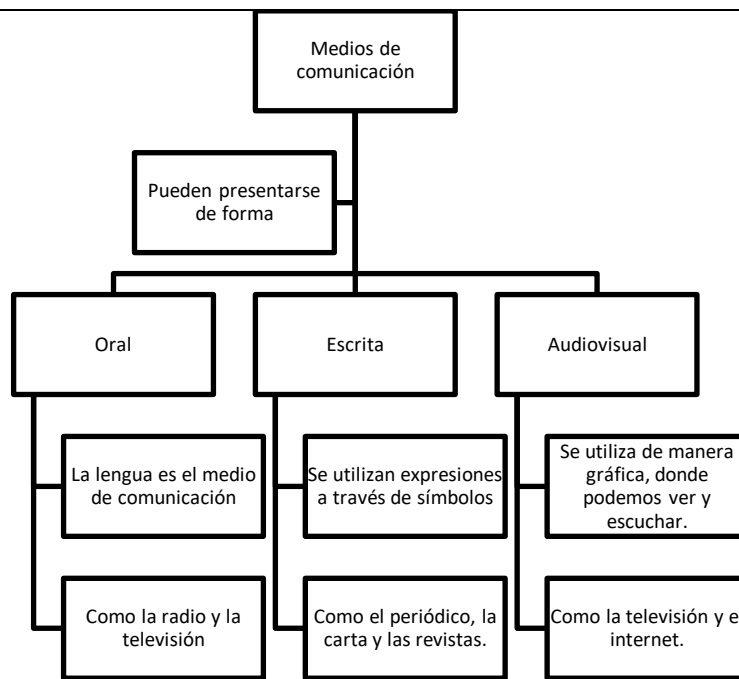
Medios de comunicación

Pueden presentarse de forma

Oral

Escrita

Audiovisual

La lengua es el medio de comunicación

Como la radio y la televisión

Se utilizan expresiones a través de símbolos

Como el periódico, la carta y las revistas.

Se utiliza de manera gráfica, donde podemos ver y escuchar.

Como la televisión y e internet.